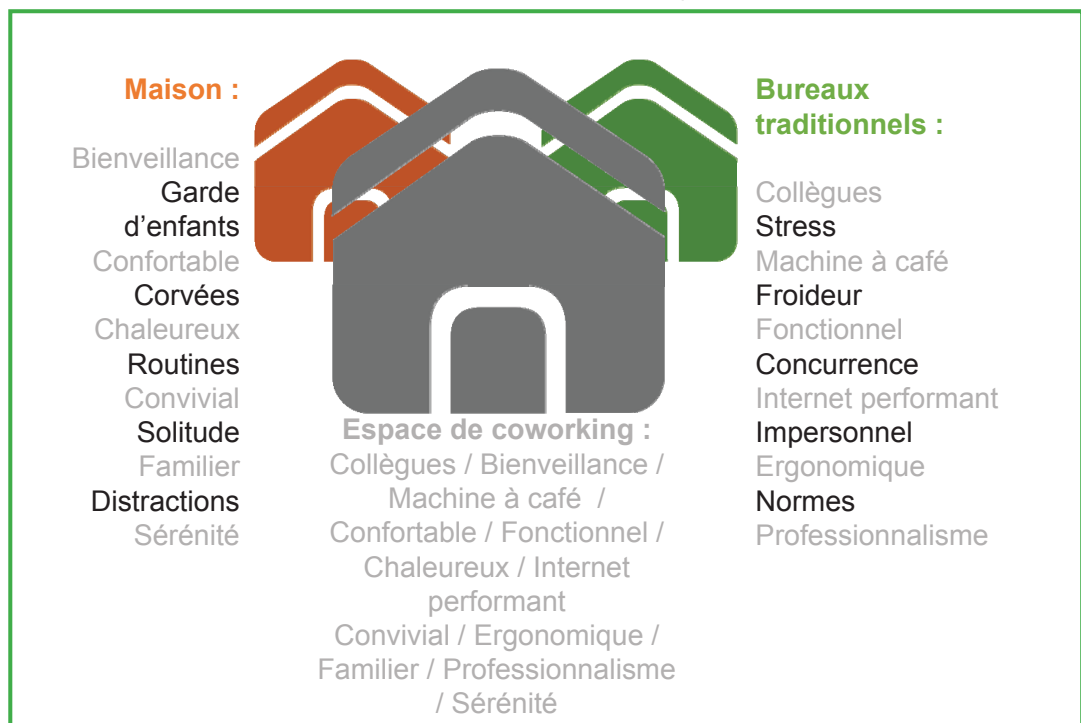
Maison :

Bienveillance
Garde d’enfants
Confortable
Corvées
Chaleureux
Routines
Convivial
Solitude
Familier
Distractions
Sérénité

Espace de coworking :
Collègues / Bienveillance / Machine à café / Confortable / Fonctionnel / Chaleureux / Internet performant
Convivial / Ergonomique / Familier / Professionnalisme / Sérénité

Bureaux traditionnels :

Collègues
Stress
Machine à café
Froideur
Fonctionnel
Concurrence
Internet performant
Impersonnel
Ergonomique
Normes
Professionnalisme